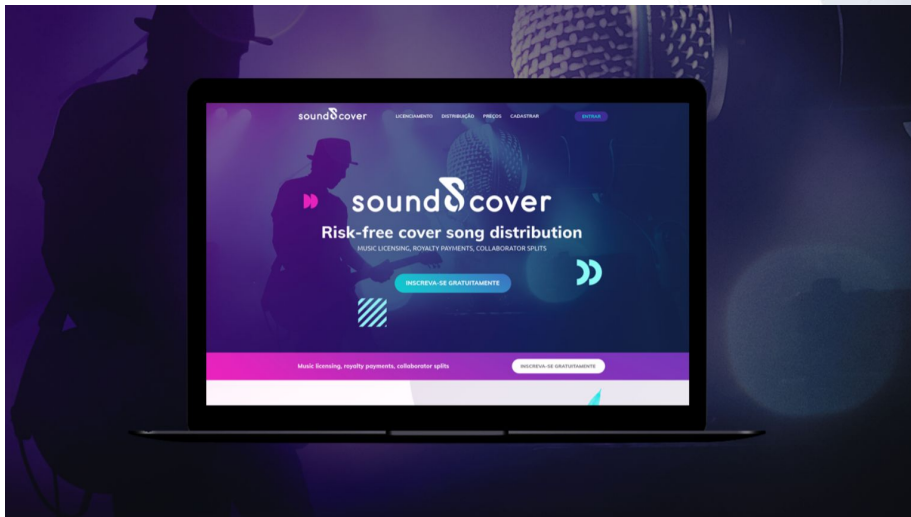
soundcover LICENCIAMENTO DISTRIBUIÇÃO PREÇOS CADASTRAR ENTRAR

soundcover

Risk-free cover song distribution

MUSIC LICENSING, ROYALTY PAYMENTS, COLLABORATOR SPLITS

INSCREVA-SE GRATUITAMENTE

Music licensing, royalty payments, collaborator splits

INSCREVA-SE GRATUITAMENTE